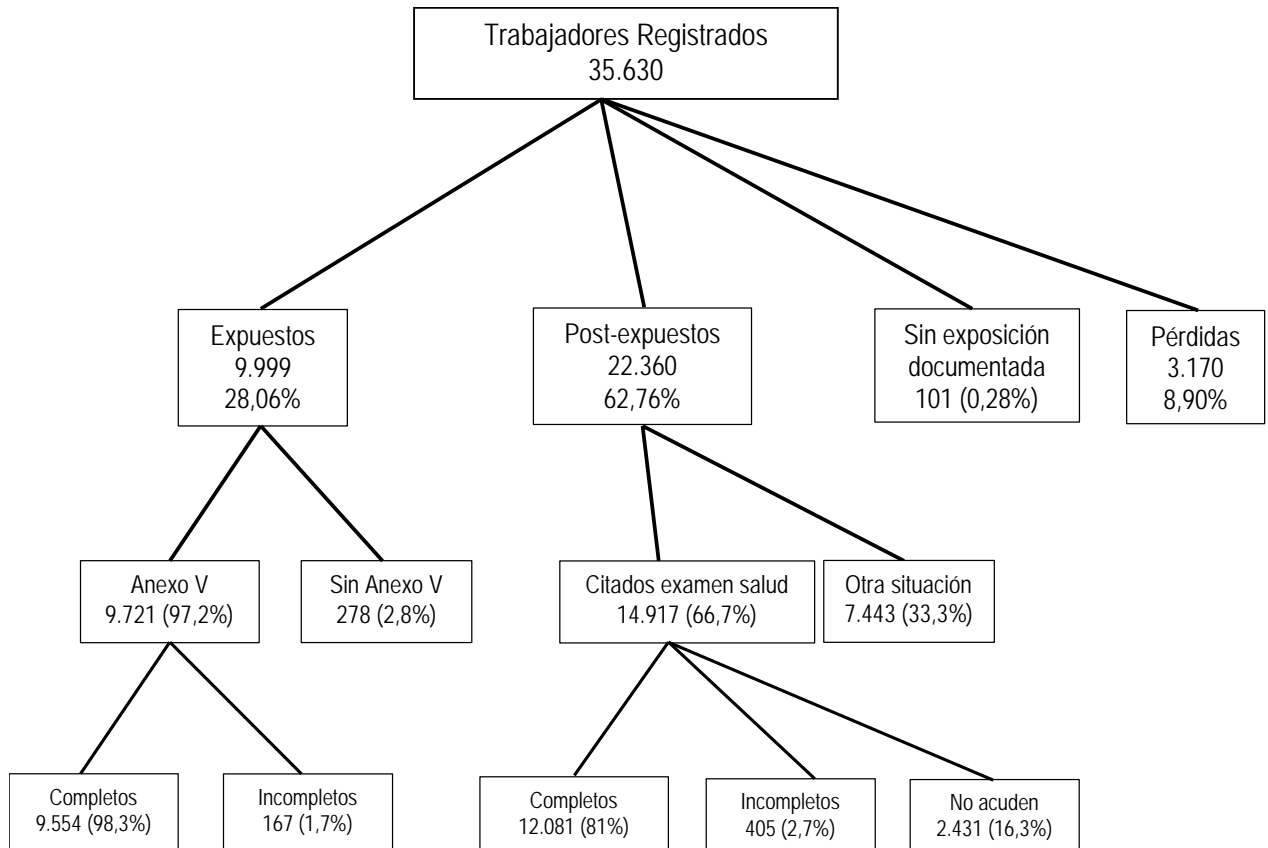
Trabajadores Registrados
35.630

Expuestos
9.999
28,06%

Post-expuestos
22.360
62,76%

Sin exposición documentada
101 (0,28%)

Pérdidas
3.170
8,90%

Anexo V
9.721 (97,2%)

Sin Anexo V
278 (2,8%)

Citados examen salud
14.917 (66,7%)

Otra situación
7.443 (33,3%)

Completos
9.554 (98,3%)

Incompletos
167 (1,7%)

Completos
12.081 (81%)

Incompletos
405 (2,7%)

No acuden
2.431 (16,3%)